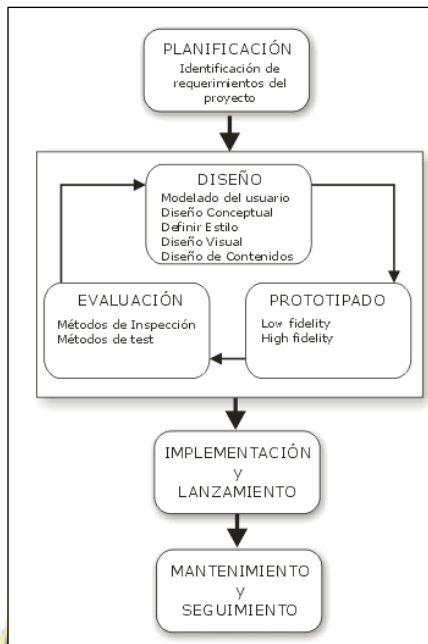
PLANIFICACIÓN
Identificación de requerimientos del proyecto

DISEÑO
Modelado del usuario
Diseño Conceptual
Definir Estilo
Diseño Visual
Diseño de Contenidos

EVALUACIÓN
Métodos de Inspección
Métodos de test

PROTOTIPADO
Low fidelity
High fidelity

IMPLEMENTACIÓN
y
LANZAMIENTO

MANTENIMIENTO
y
SEGUIMIENTO